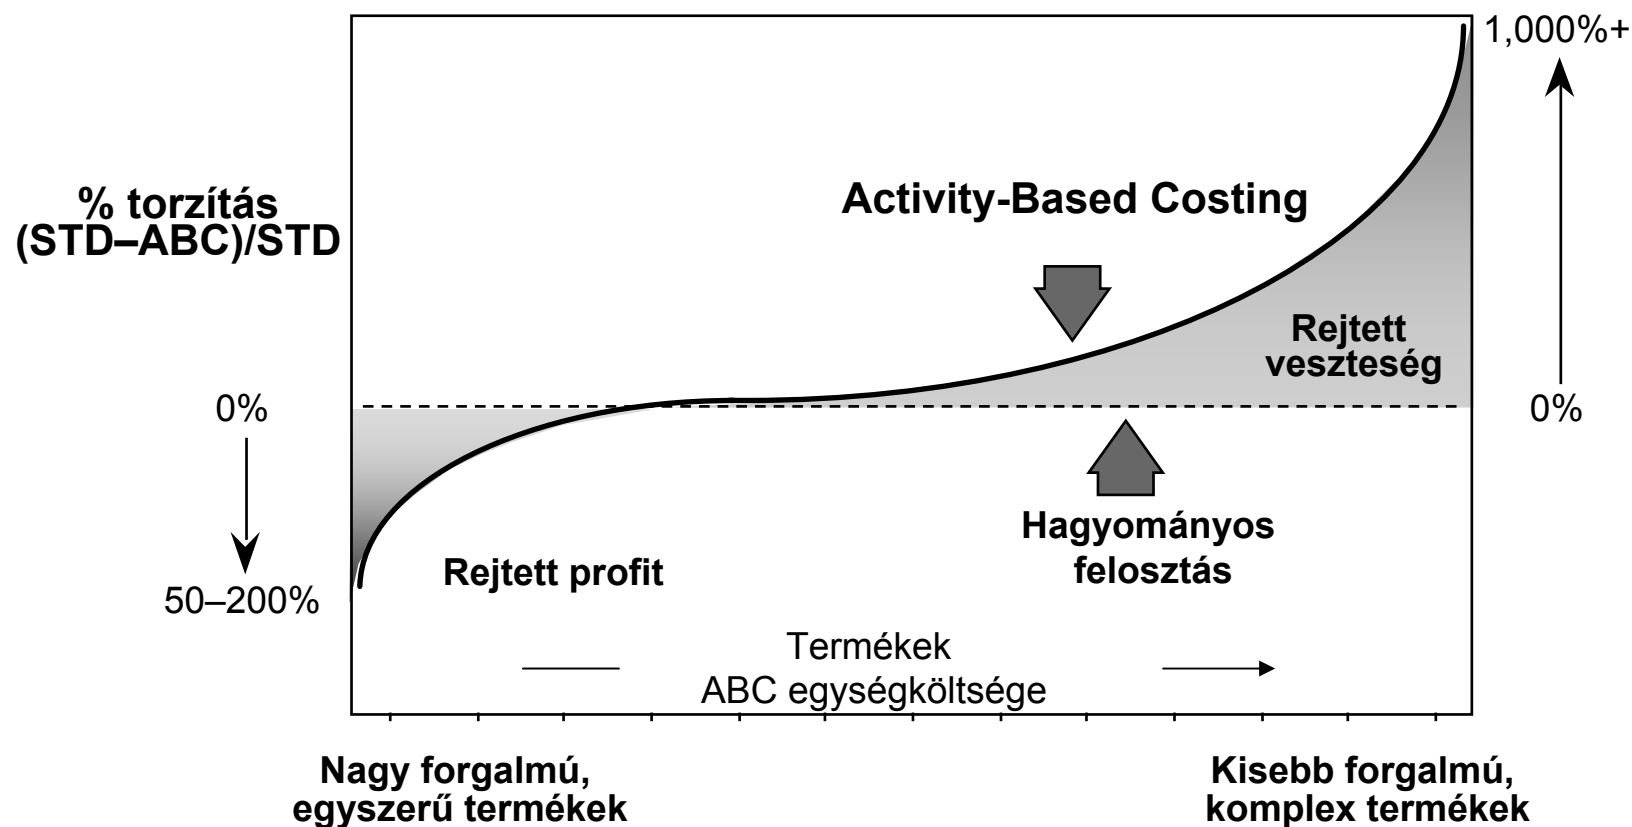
1,000%+

% torzítás
(STD–ABC)/STD

Activity-Based Costing

Rejtett
veszteség

0%

0%

50–200%

Hagyományos
felosztás

Rejtett profit

Termékek
ABC egységköltsége

Nagy forgalmú,
egyszerű termékek

Kisebb forgalmú,
komplex termékek